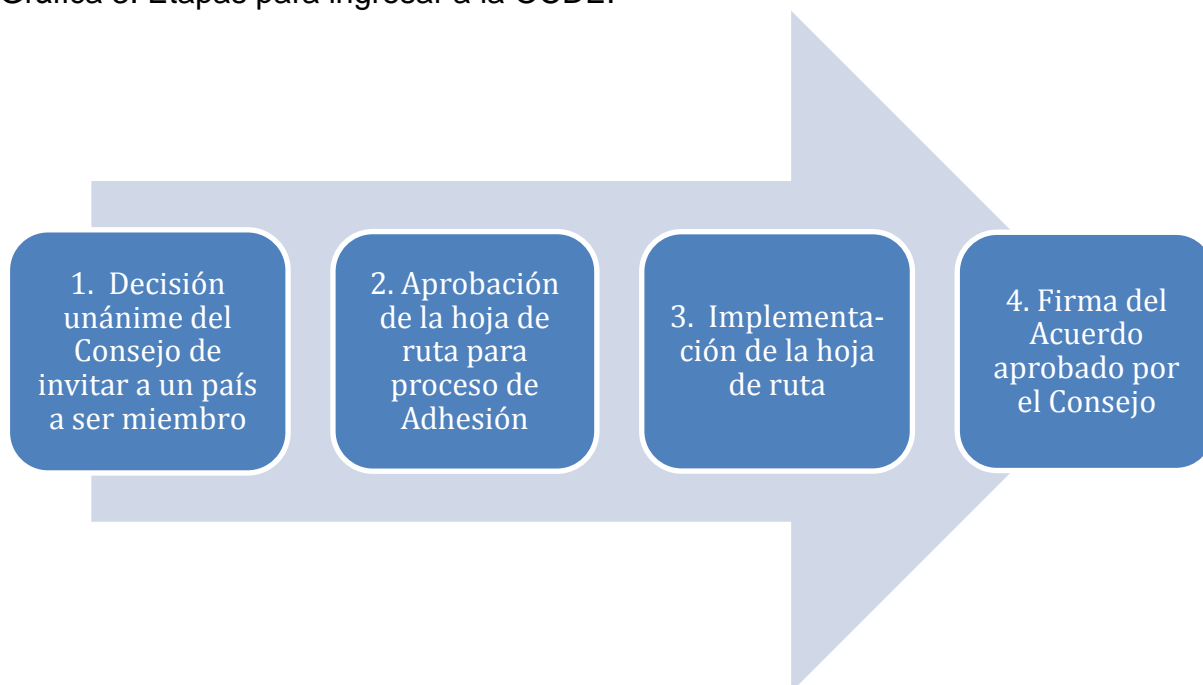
Gráfica 3. Etapas para ingresar a la OCDE.

1. Decisión unánime del Consejo de invitar a un país a ser miembro

2. Aprobación de la hoja de ruta para proceso de Adhesión

3. Implementación de la hoja de ruta

4. Firma del Acuerdo aprobado por el Consejo